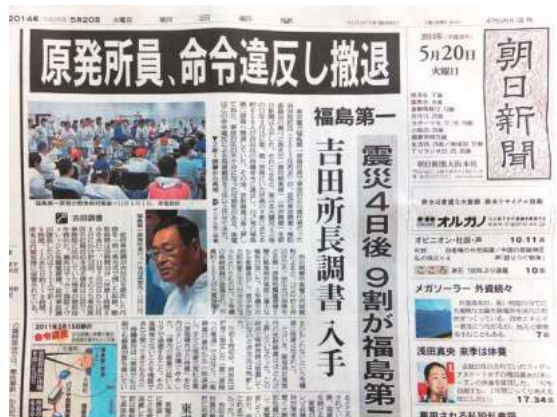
2014年 5月20日 朝日新聞

原発所員、命令違反し撤退

福島第一

震災4日後 9割が福島第二

吉田所長調書 入手

吉田調書

2011年3月15日の命令違反

2014年 5月20日 火曜日

朝日新聞

オルガノ

オピニオン・社説・声 10.11面

メガソーラー 外資続々

浅田真央 来季は休養

17.34面